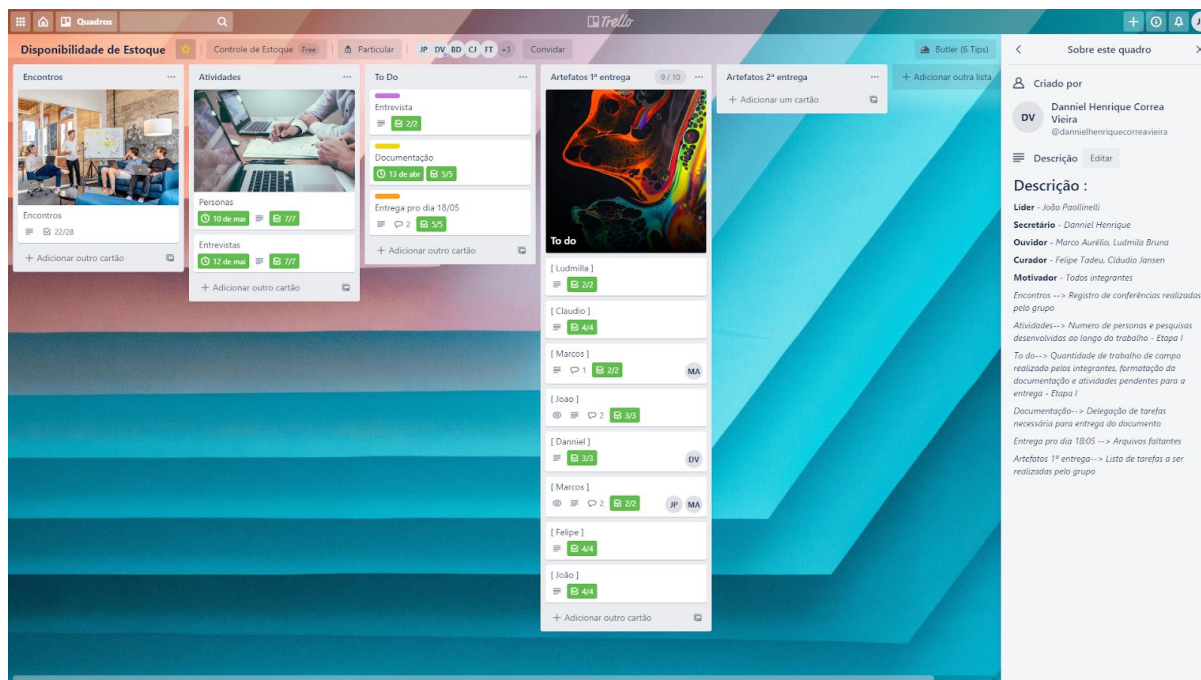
Quadros

Trello

Disponibilidade de Estoque | Controle de Estoque Free | Particular | JP DV BD CJ FT +3 | Convidar

Butler (6 Tips)

Encontros ...

Encontros
22/28

+ Adicionar outro cartão

Atividades ...

Personas
10 de mai 7/7

Entrevistas
12 de mai 7/7

+ Adicionar outro cartão

To Do ...

Entrevista
2/2

Documentação
13 de abr 5/5

Entrega pro dia 18/05
2 5/5

+ Adicionar outro cartão

Artefatos 1ª entrega 9/10 ...

To do

[ Ludmilla ]
2/2

[ Claudio ]
4/4

[ Marcos ]
1 2/2 MA

[ Joao ]
2 3/3

[ Danniel ]
3/3 DV

[ Marcos ]
2 2/2 JP MA

[ Felipe ]
4/4

[ João ]
4/4

+ Adicionar outro cartão

Artefatos 2ª entrega ...

+ Adicionar um cartão

+ Adicionar outra lista

Sobre este quadro

Criado por

DV Danniel Henrique Correa Vieira
@dannielhenriquecorreavieira

Descrição Editar

Descrição :

Lider - João Paollinelli

Secretário - Danniel Henrique

Ouvidor - Marco Aurélio, Ludmila Bruna

Curador - Felipe Tadeu, Cláudio Jansen

Motivador - Todos integrantes

Encontros --> Registro de conferências realizadas pelo grupo

Atividades--> Numero de personas e pesquisas desenvolvidas ao longo do trabalho - Etapa I

To do--> Quantidade de trabalho de campo realizado pelos integrantes, formatação da documentação e atividades pendentes para a entrega - Etapa I

Documentação--> Delegação de tarefas necessária para entrega do documento

Entrega pro dia 18/05 --> Arquivos faltantes

Artefatos 1ª entrega--> Lista de tarefas a ser realizadas pelo grupo